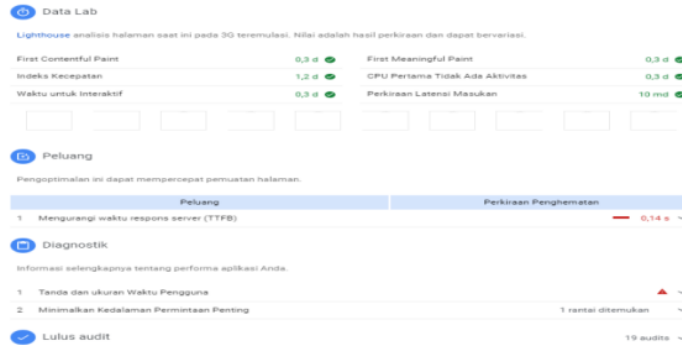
Data Lab

Lighthouse analisis halaman saat ini pada 3G teremulasi. Nilai adalah hasil perkiraan dan dapat bervariasi.

| First Contentful Paint | 0,3 d | First Meaningful Paint | 0,3 d |
|---|---|---|---|
| Indeks Kecepatan | 1,2 d | CPU Pertama Tidak Ada Aktivitas | 0,3 d |
| Waktu untuk Interaktif | 0,3 d | Perkiraan Latensi Masukan | 10 md |

Peluang

Pengoptimalan ini dapat mempercepat pemuatan halaman.

| Peluang | Perkiraan Penghematan |
|---|---|
| 1 Mengurangi waktu respons server (TTFB) | 0,14 s |

Diagnostik

Informasi selengkapnya tentang performa aplikasi Anda.

1 Tanda dan ukuran Waktu Pengguna

2 Minimalkan Kedalaman Permintaan Penting 1 rantai ditemukan

Lulus audit 19 audits